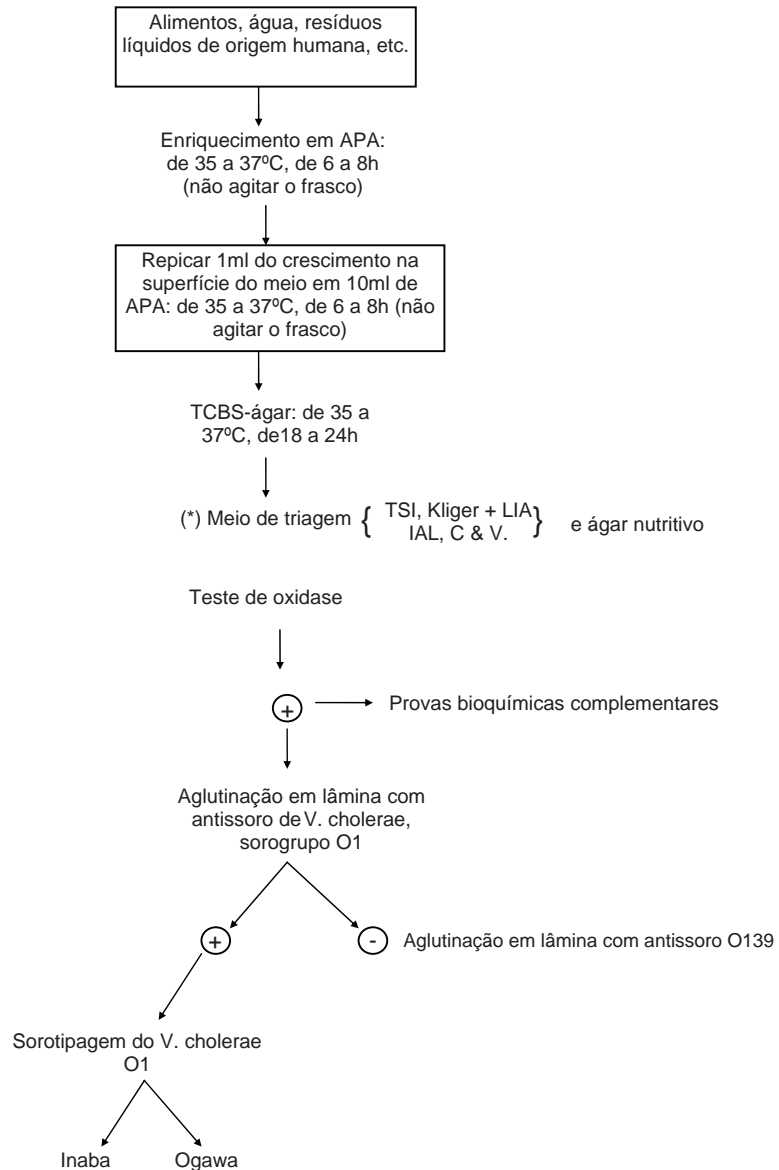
Alimentos, água, resíduos líquidos de origem humana, etc.

Enriquecimento em APA: de 35 a 37ºC, de 6 a 8h (não agitar o frasco)

Repicar 1ml do crescimento na superfície do meio em 10ml de APA: de 35 a 37ºC, de 6 a 8h (não agitar o frasco)

TCBS-ágar: de 35 a 37ºC, de18 a 24h

(*) Meio de triagem { TSI, Kliger + LIA IAL, C & V. } e ágar nutritivo

Teste de oxidase

+

Provas bioquímicas complementares

Aglutinação em lâmina com antissoro de V. cholerae, sorogrupo O1

+

-

Aglutinação em lâmina com antissoro O139

Sorotipagem do V. cholerae O1

Inaba

Ogawa